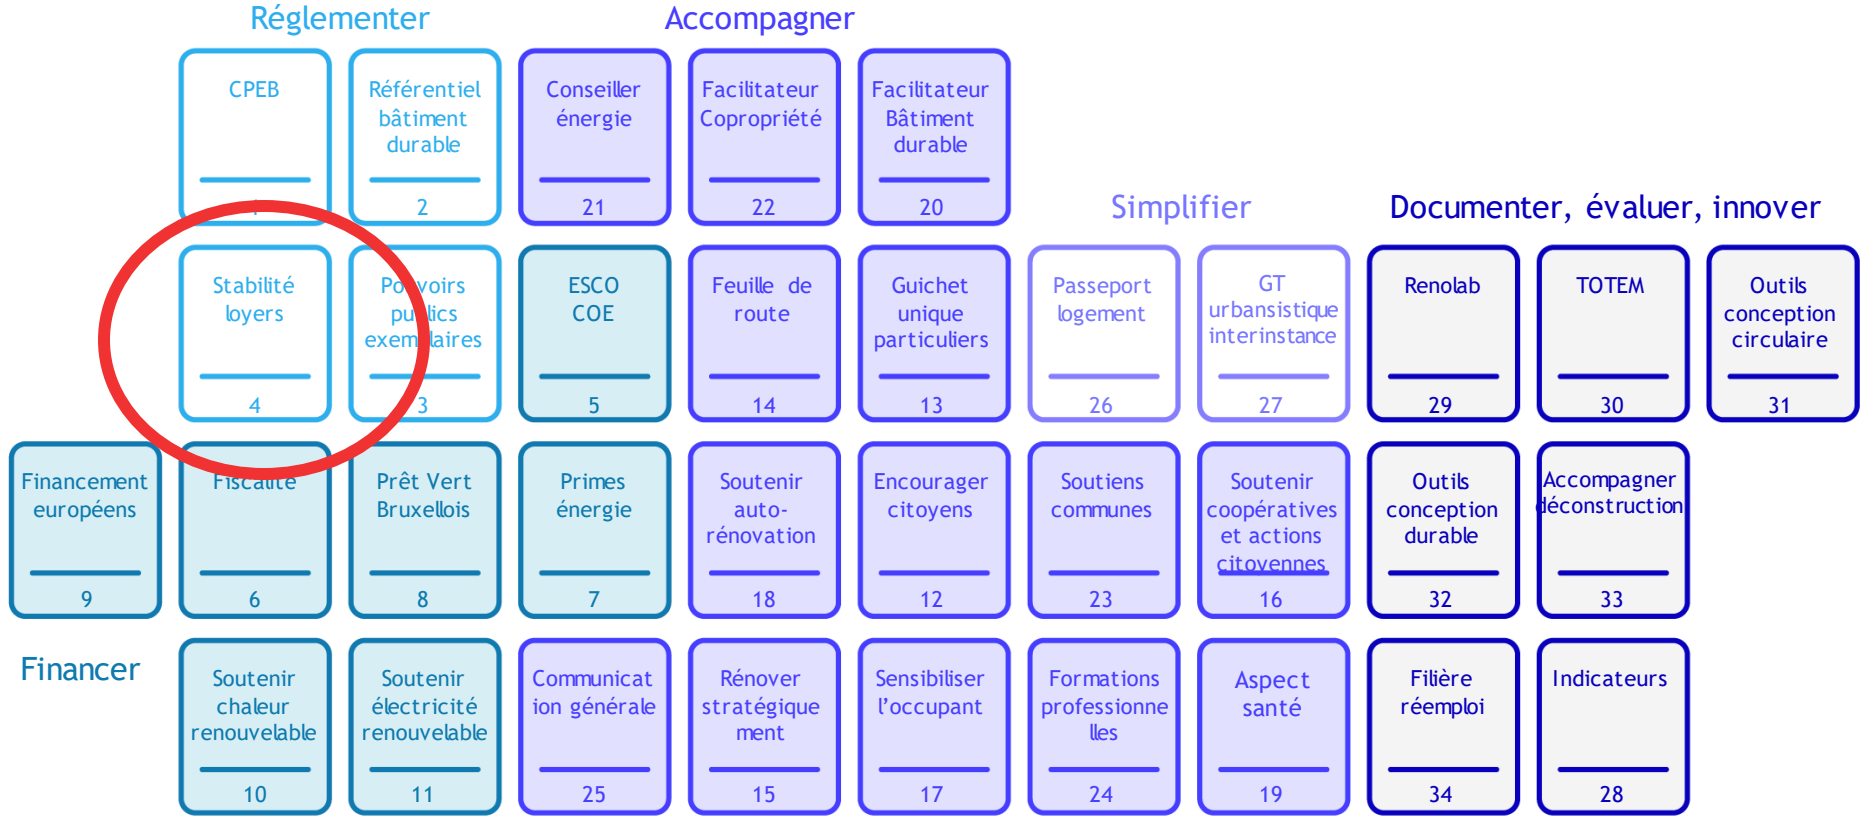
Réglementer

Accompagner

CPEB
1

Référentiel bâtiment durable
2

Conseiller énergie
21

Facilitateur Copropriété
22

Facilitateur Bâtiment durable
20

Simplifier

Documenter, évaluer, innover

Stabilité loyers
4

Po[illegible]voirs pu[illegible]lics exem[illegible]laires
3

ESCO COE
5

Feuille de route
14

Guichet unique particuliers
13

Passeport logement
26

GT urbansistique interinstance
27

Renolab
29

TOTEM
30

Outils conception circulaire
31

Financement européens
9

Fiscalité
6

Prêt Vert Bruxellois
8

Primes énergie
7

Soutenir auto-rénovation
18

Encourager citoyens
12

Soutiens communes
23

Soutenir coopératives et actions citoyennes
16

Outils conception durable
32

Accompagner déconstruction
33

Financer

Soutenir chaleur renouvelable
10

Soutenir électricité renouvelable
11

Communication générale
25

Rénover stratégiquement
15

Sensibiliser l'occupant
17

Formations professionnelles
24

Aspect santé
19

Filière réemploi
34

Indicateurs
28